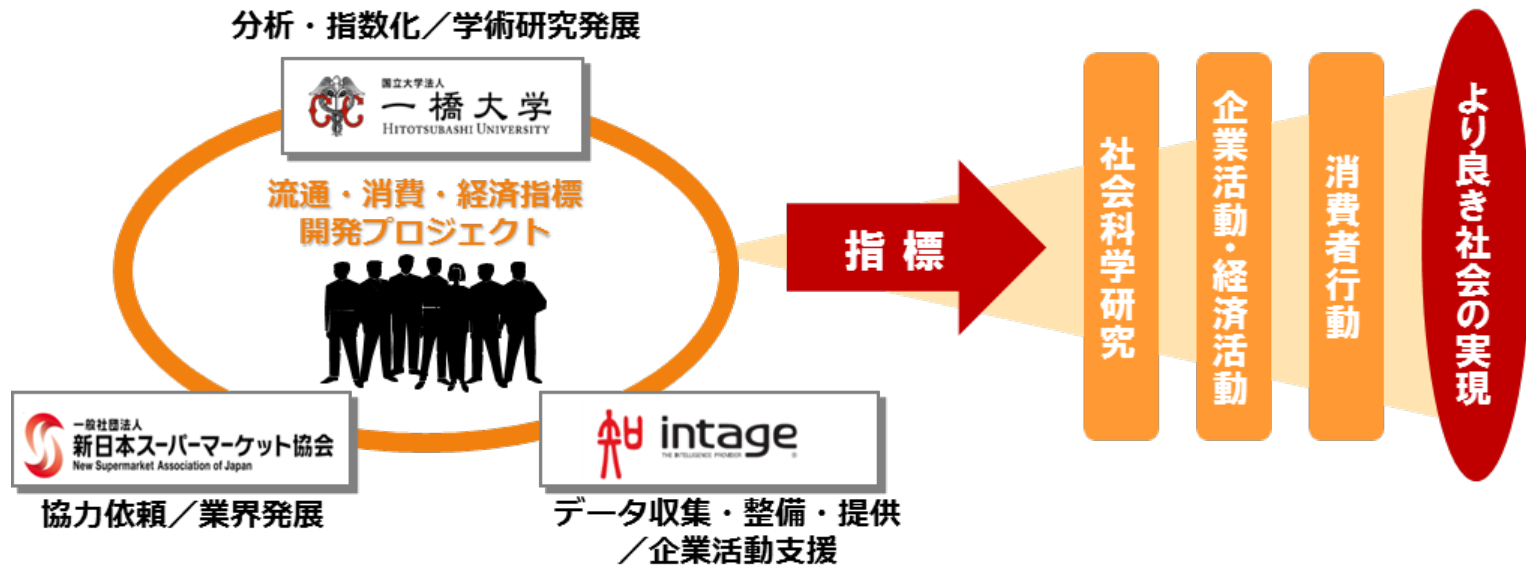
分析・指数化／学術研究発展

国立大学法人
一橋大学
HITOTSUBASHI UNIVERSITY

流通・消費・経済指標
開発プロジェクト

一般社団法人
新日本スーパーマーケット協会
New Supermarket Association of Japan

協力依頼／業界発展

intage
THE INTELLIGENCE PROVIDER

データ収集・整備・提供
／企業活動支援

指標

社会科学研究

企業活動・経済活動

消費者行動

より良き社会の実現